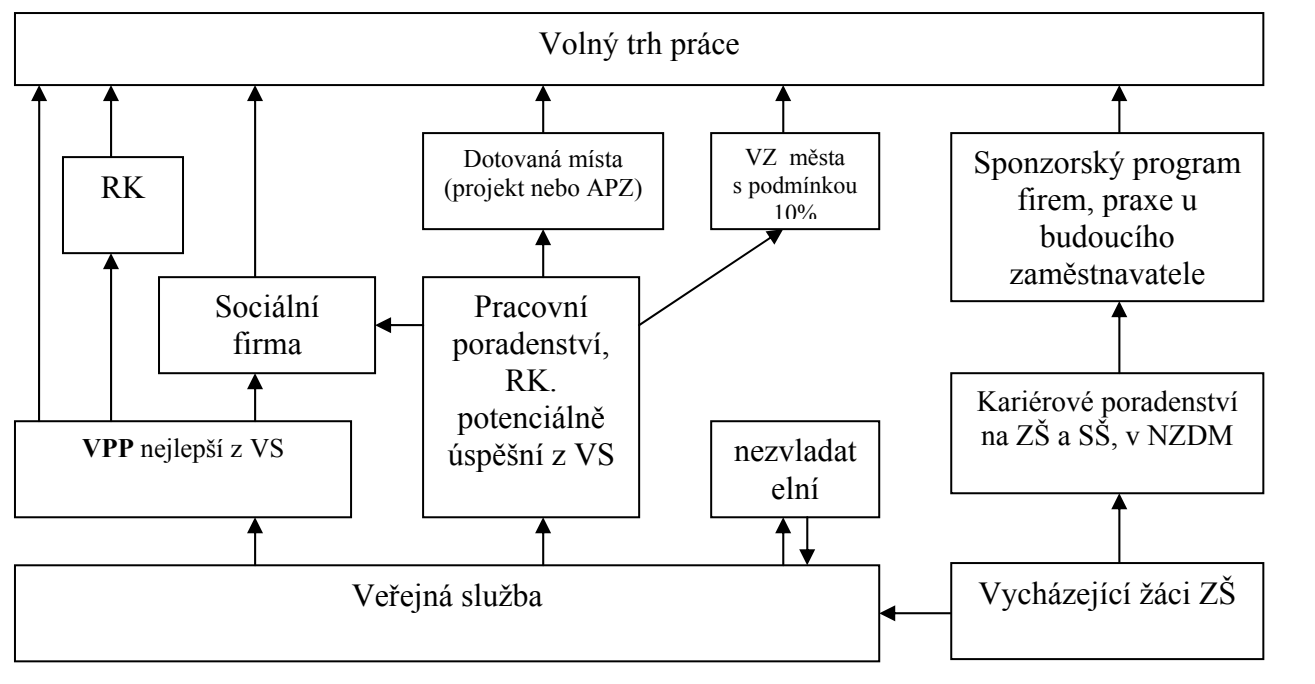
Volný trh práce

RK

Dotovaná místa (projekt nebo APZ)

VZ města s podmínkou 10%

Sponzorský program firem, praxe u budoucího zaměstnavatele

Sociální firma

Pracovní poradenství, RK. potenciálně úspěšní z VS

Kariérové poradenství na ZŠ a SŠ, v NZDM

**VPP** nejlepší z VS

nezvladatelní

Veřejná služba

Vycházející žáci ZŠ